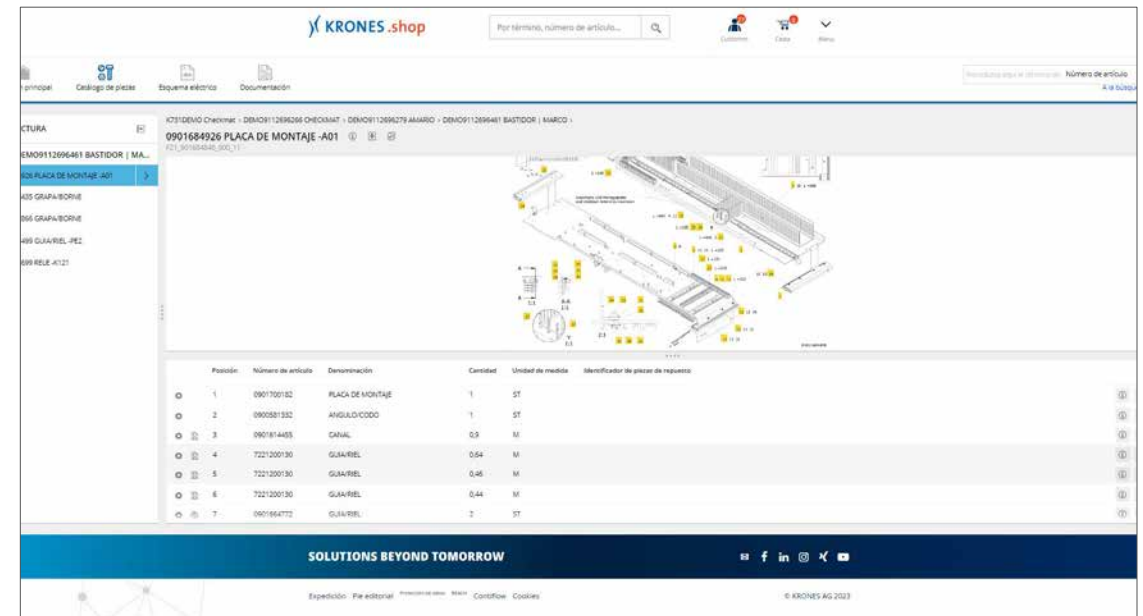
KRONES.shop

Por término, número de artículo...

Customer Cesta Menu

principal Catálogo de piezas Esquema eléctrico Documentación

Número de artículo

A la búsqu

CTURA

EMO9112696461 BASTIDOR | MA...

926 PLACA DE MONTAJE -A01

435 GRAPA/BORNE

866 GRAPA/BORNE

499 GUIA/RIEL -PE2

699 RELE -A121

K751DEMO Checkmat › DEMO9112696266 CHECKMAT › DEMO9112696279 AMARIO › DEMO9112696461 BASTIDOR | MARCO ›

0901684926 PLACA DE MONTAJE -A01

| | Posición | Número de artículo | Denominación | Cantidad | Unidad de medida | Identificador de piezas de repuesto |
|---|---|---|---|---|---|---|
| | 1 | 0901700182 | PLACA DE MONTAJE | 1 | ST | |
| | 2 | 0900581532 | ANGULO/CODO | 1 | ST | |
| | 3 | 0901814455 | CANAL | 0,9 | M | |
| | 4 | 7221200130 | GUIA/RIEL | 0,64 | M | |
| | 5 | 7221200130 | GUIA/RIEL | 0,46 | M | |
| | 6 | 7221200130 | GUIA/RIEL | 0,44 | M | |
| | 7 | 0901664772 | GUIA/RIEL | 2 | ST | |

SOLUTIONS BEYOND TOMORROW

Expedición Pie editorial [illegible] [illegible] Contiflow Cookies

© KRONES AG 2023